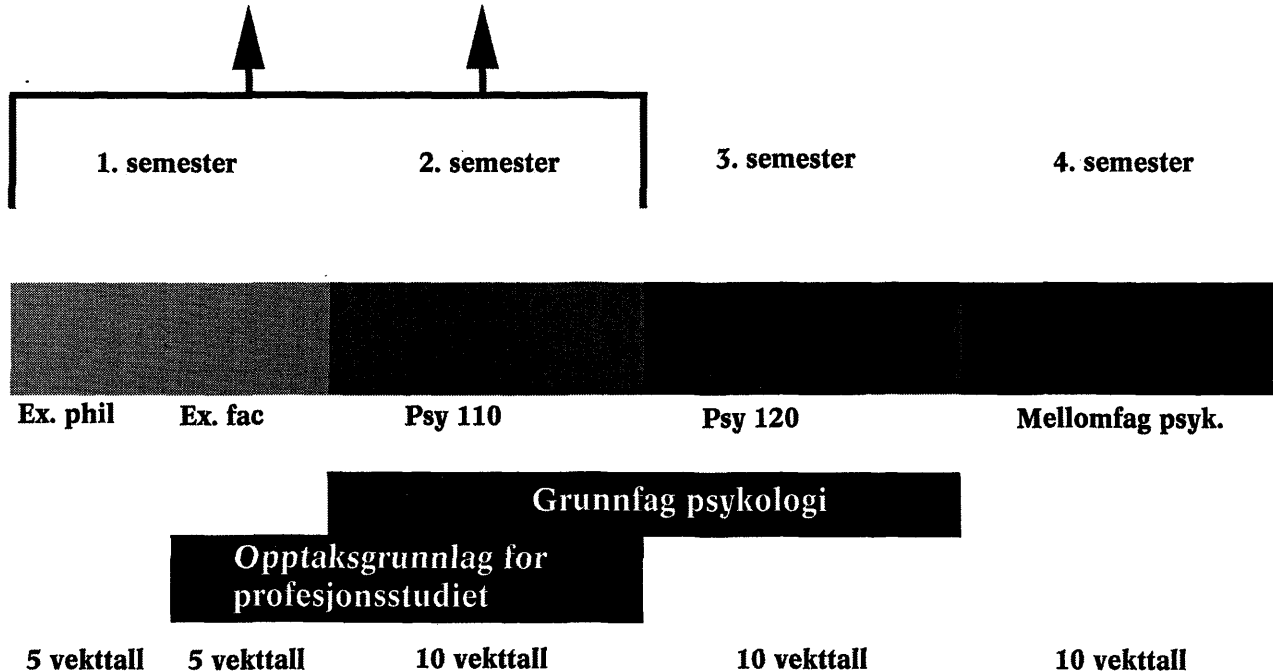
1. semester
2. semester
3. semester
4. semester

Ex. phil
Ex. fac
Psy 110
Psy 120
Mellomfag psyk.

Grunnfag psykologi

Opptaksgrunnlag for profesjonsstudiet

5 vekttall
5 vekttall
10 vekttall
10 vekttall
10 vekttall